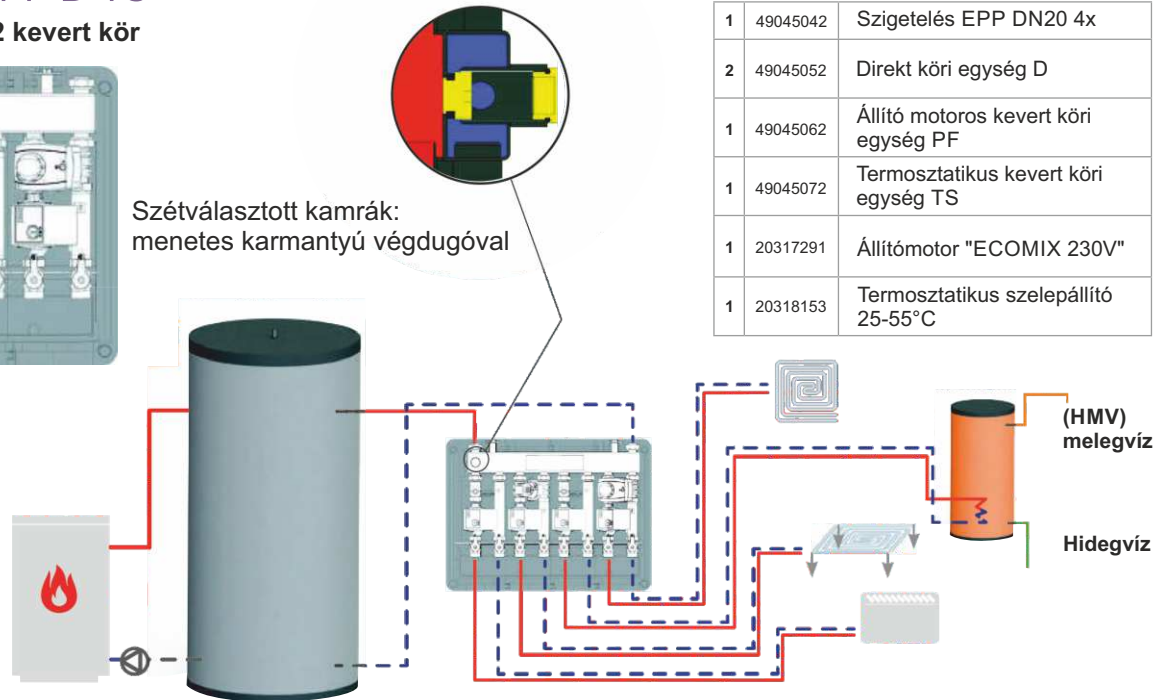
2 kevert kör

Szétválasztott kamrák: menetes karmantyú végdugóval

| 1 | 49045042 | Szigetelés EPP DN20 4x |
|---|---|---|
| 2 | 49045052 | Direkt köri egység D |
| 1 | 49045062 | Állító motoros kevert köri egység PF |
| 1 | 49045072 | Termosztatikus kevert köri egység TS |
| 1 | 20317291 | Állítómotor "ECOMIX 230V" |
| 1 | 20318153 | Termosztatikus szelepállító 25-55°C |

(HMV) melegvíz

Hidegvíz